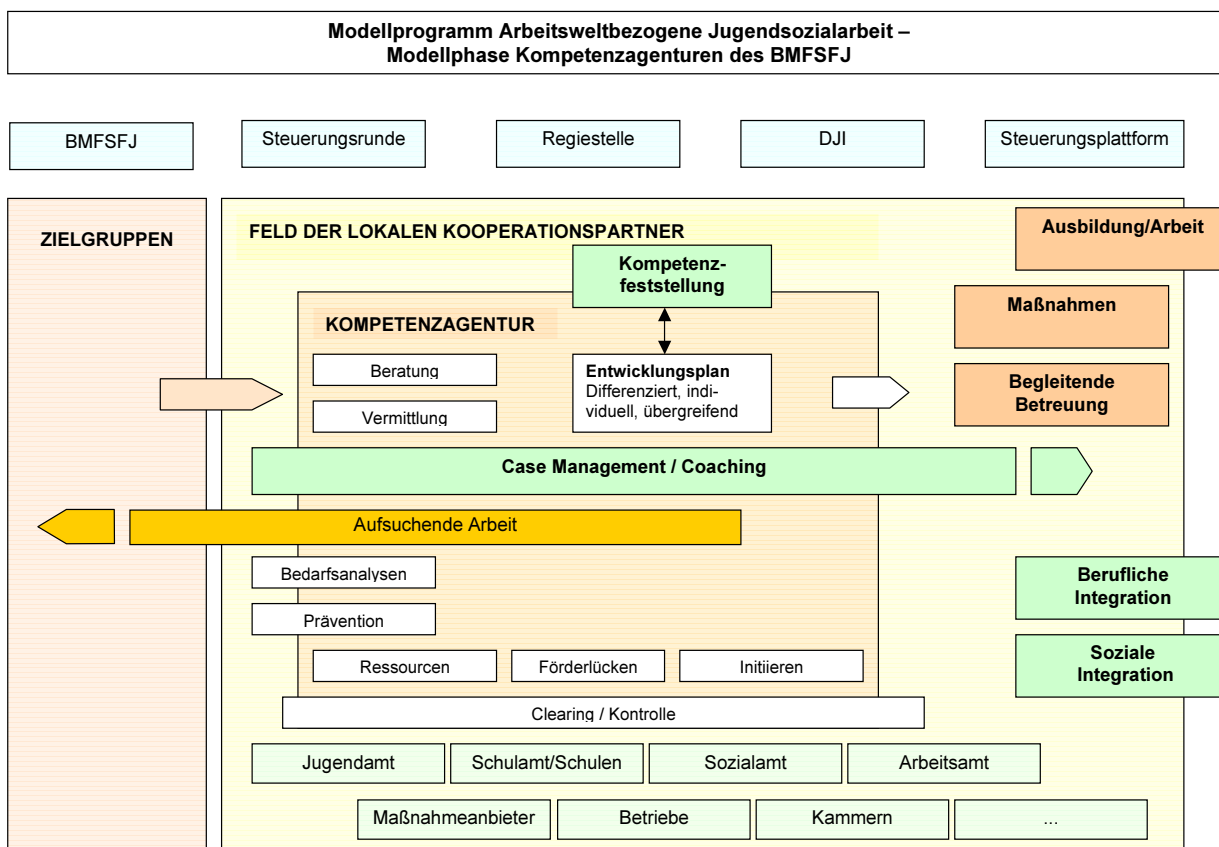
Modellprogramm Arbeitsweltbezogene Jugendsozialarbeit – Modellphase Kompetenzagenturen des BMFSFJ

BMFSFJ

Steuerungsrunde

Regiestelle

DJI

Steuerungsplattform

ZIELGRUPPEN

FELD DER LOKALEN KOOPERATIONSPARTNER

Ausbildung/Arbeit

Kompetenzfeststellung

KOMPETENZAGENTUR

Maßnahmen

Beratung

Vermittlung

Entwicklungsplan
Differenziert, individuell, übergreifend

Begleitende Betreuung

Case Management / Coaching

Aufsuchende Arbeit

Bedarfsanalysen

Prävention

Berufliche Integration

Soziale Integration

Ressourcen

Förderlücken

Initiieren

Clearing / Kontrolle

Jugendamt

Schulamt/Schulen

Sozialamt

Arbeitsamt

Maßnahmeanbieter

Betriebe

Kammern

...